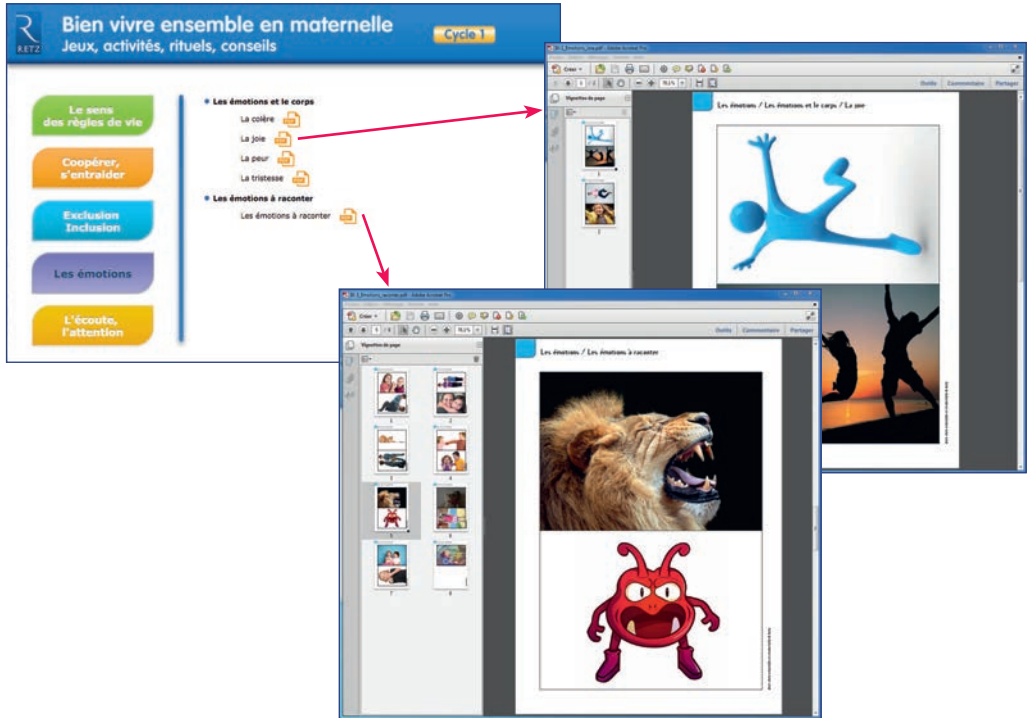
R
RETZ

Bien vivre ensemble en maternelle
Jeux, activités, rituels, conseils

Cycle 1

Le sens des règles de vie

Coopérer, s'entraider

Exclusion Inclusion

Les émotions

L'écoute, l'attention

• Les émotions et le corps
La colère
La joie
La peur
La tristesse

• Les émotions à raconter
Les émotions à raconter

Créer
Outils Commentaire Partager
Vignettes de page
Les émotions / Les émotions et le corps / La joie

Créer
Outils Commentaire Partager
Vignettes de page
Les émotions / Les émotions à raconter